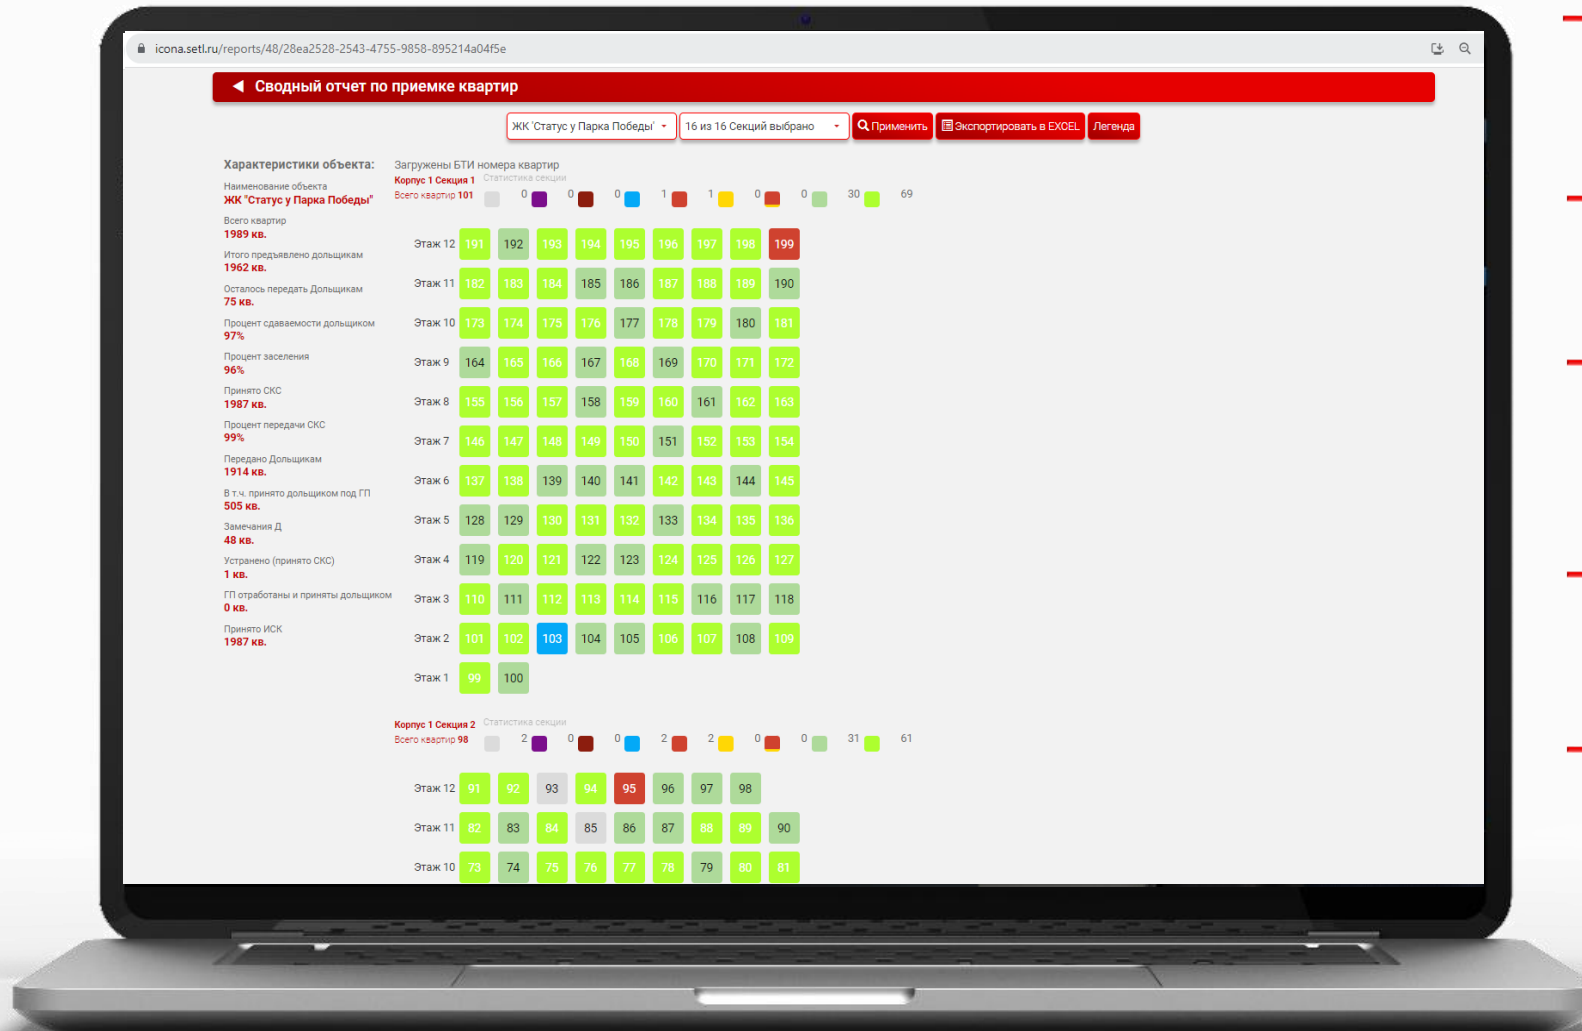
icona.setl.ru/reports/48/28ea2528-2543-4755-9858-895214a04f5e

Сводный отчет по приемке квартир

ЖК 'Статус у Парка Победы' | 16 из 16 Секций выбрано | Применить | Экспортировать в EXCEL | Легенда

Характеристики объекта:
Наименование объекта
ЖК "Статус у Парка Победы"
Всего квартир
1989 кв.
Итого предъявлено дольщикам
1962 кв.
Осталось передать Дольщикам
75 кв.
Процент сдаваемости дольщиком
97%
Процент заселения
96%
Принято СКС
1987 кв.
Процент передачи СКС
99%
Передано Дольщикам
1914 кв.
В т.ч. принято дольщиком под ГП
505 кв.
Замечания Д
48 кв.
Устранено (принято СКС)
1 кв.
ГП отработаны и приняты дольщиком
0 кв.
Принято ИСК
1987 кв.

Загружены БТИ номера квартир
Корпус 1 Секция 1 Статистика секции
Всего квартир 101
0 0 0 1 1 0 0 30 69

| | | | | | | | | | |
|---|---|---|---|---|---|---|---|---|---|
| Этаж 12 | 191 | 192 | 193 | 194 | 195 | 196 | 197 | 198 | 199 |
| Этаж 11 | 182 | 183 | 184 | 185 | 186 | 187 | 188 | 189 | 190 |
| Этаж 10 | 173 | 174 | 175 | 176 | 177 | 178 | 179 | 180 | 181 |
| Этаж 9 | 164 | 165 | 166 | 167 | 168 | 169 | 170 | 171 | 172 |
| Этаж 8 | 155 | 156 | 157 | 158 | 159 | 160 | 161 | 162 | 163 |
| Этаж 7 | 146 | 147 | 148 | 149 | 150 | 151 | 152 | 153 | 154 |
| Этаж 6 | 137 | 138 | 139 | 140 | 141 | 142 | 143 | 144 | 145 |
| Этаж 5 | 128 | 129 | 130 | 131 | 132 | 133 | 134 | 135 | 136 |
| Этаж 4 | 119 | 120 | 121 | 122 | 123 | 124 | 125 | 126 | 127 |
| Этаж 3 | 110 | 111 | 112 | 113 | 114 | 115 | 116 | 117 | 118 |
| Этаж 2 | 101 | 102 | 103 | 104 | 105 | 106 | 107 | 108 | 109 |
| Этаж 1 | 99 | 100 | | | | | | | |

Корпус 1 Секция 2 Статистика секции
Всего квартир 98
2 0 0 2 2 0 0 31 61

| | | | | | | | | | |
|---|---|---|---|---|---|---|---|---|---|
| Этаж 12 | 91 | 92 | 93 | 94 | 95 | 96 | 97 | 98 | |
| Этаж 11 | 82 | 83 | 84 | 85 | 86 | 87 | 88 | 89 | 90 |
| Этаж 10 | 73 | 74 | 75 | 76 | 77 | 78 | 79 | 80 | 81 |